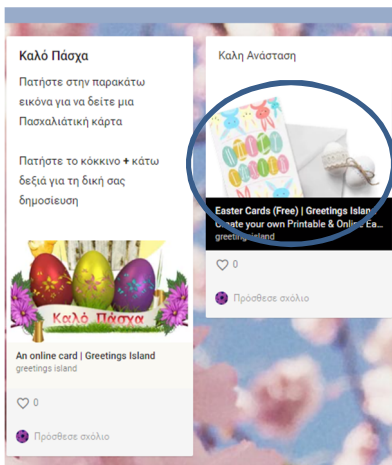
Καλό Πάσχα

Πατήστε στην παρακάτω εικόνα για να δείτε μια Πασχαλιάτική κάρτα

Πατήστε το κόκκινο + κάτω δεξιά για τη δική σας δημοσίευση

Καλό Πάσχα

An online card | Greetings Island
greetings island

0

Πρόσθεσε σχόλιο

Καλη Ανάσταση

Easter Cards (Free) | Greetings Islan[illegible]
Create your own Printable & Online Ea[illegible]
greetings island

0

Πρόσθεσε σχόλιο